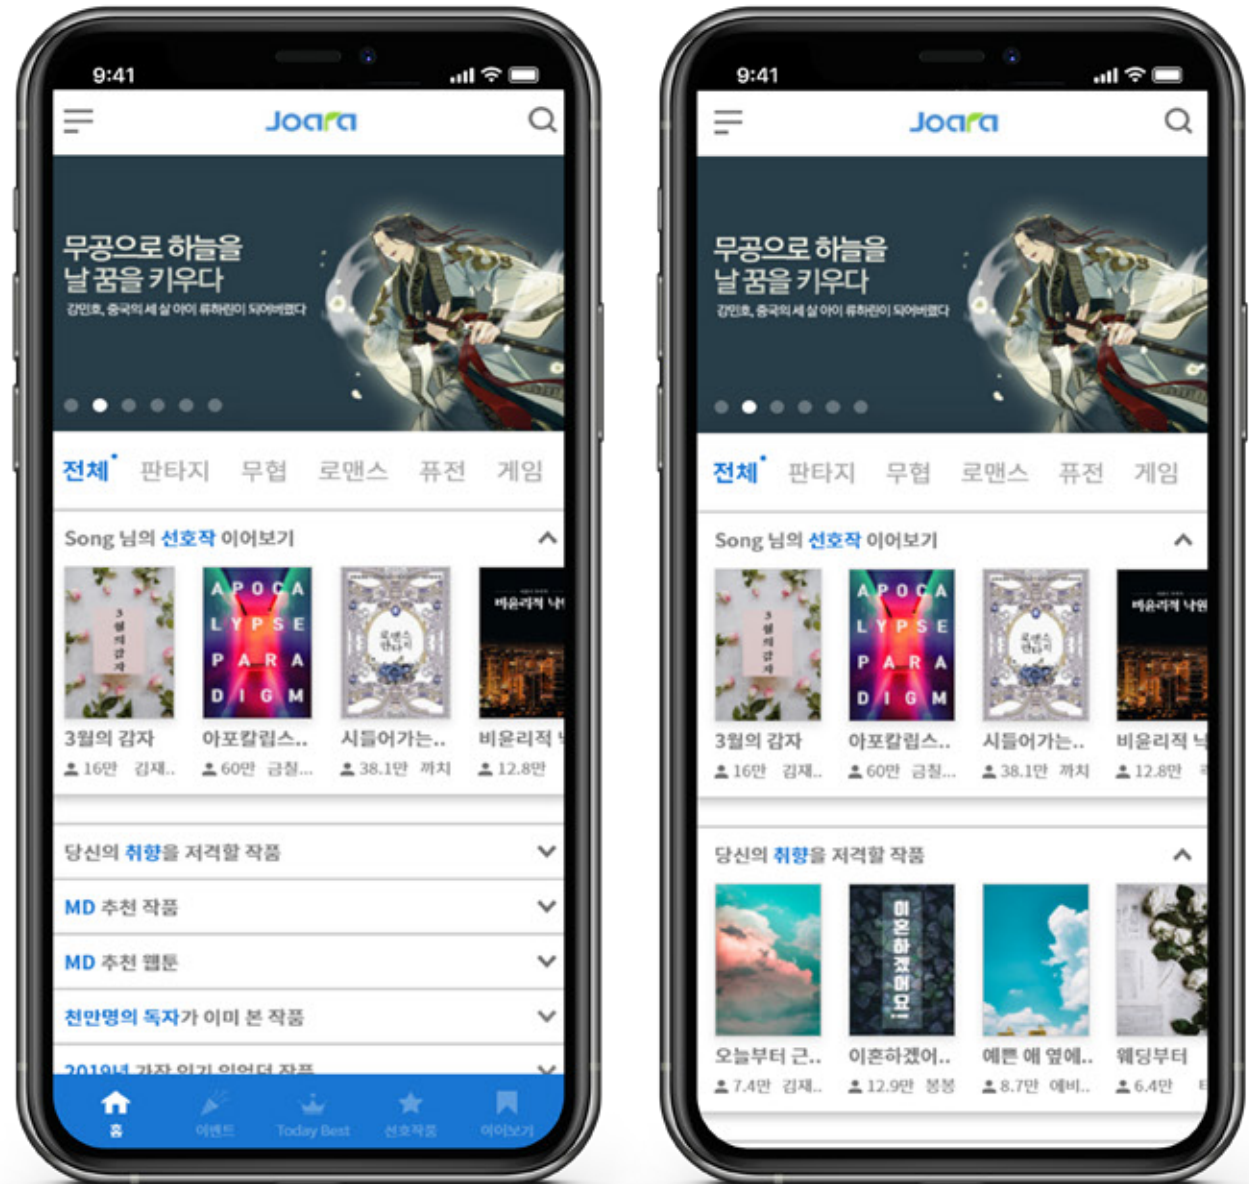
9:41

Joara

무공으로 하늘을
날 꿈을 키우다
강민호, 중국의 세 살 아이 류하린이 되어버렸다

전체 판타지 무협 로맨스 퓨전 게임

Song 님의 선호작 이어보기

3월의 감자
APOCALYPSE PARADIGM
로맨스 한다
비윤리적 낙

3월의 감자 16만 김재..
아포칼립스.. 60만 금잘...
시들어가는.. 38.1만 까치
비윤리적 12.8만

당신의 취향을 저격할 작품
MD 추천 작품
MD 추천 웹툰
천만명의 독자가 이미 본 작품
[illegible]

홈 이벤트 Today Best 선호작품 이어보기

9:41

Joara

무공으로 하늘을
날 꿈을 키우다
강민호, 중국의 세 살 아이 류하린이 되어버렸다

전체 판타지 무협 로맨스 퓨전 게임

Song 님의 선호작 이어보기

3월의 감자 16만 김재..
아포칼립스.. 60만 금잘...
시들어가는.. 38.1만 까치
비윤리적 낙 12.8만

당신의 취향을 저격할 작품

이혼하겠어요!

오늘부터 근.. 7.4만 김재..
이혼하겠어.. 12.9만 봉봉
예쁜 애 옆에.. 8.7만 에비..
웨딩부터 6.4만